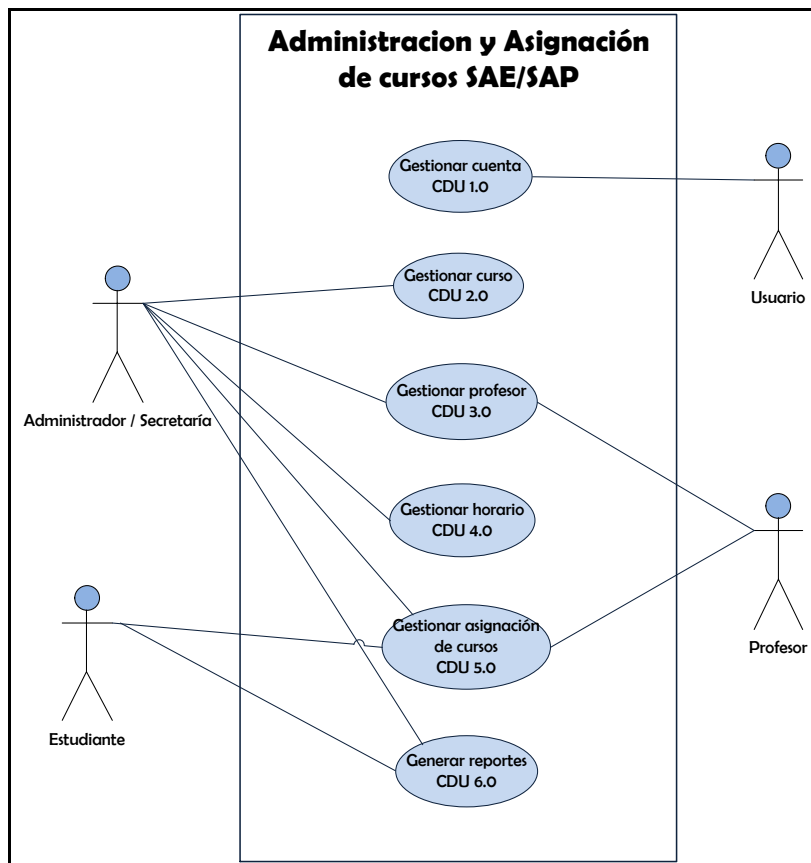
Administracion y Asignación de cursos SAE/SAP

Gestionar cuenta
CDU 1.0

Usuario

Gestionar curso
CDU 2.0

Administrador / Secretaría

Gestionar profesor
CDU 3.0

Gestionar horario
CDU 4.0

Profesor

Gestionar asignación de cursos
CDU 5.0

Estudiante

Generar reportes
CDU 6.0